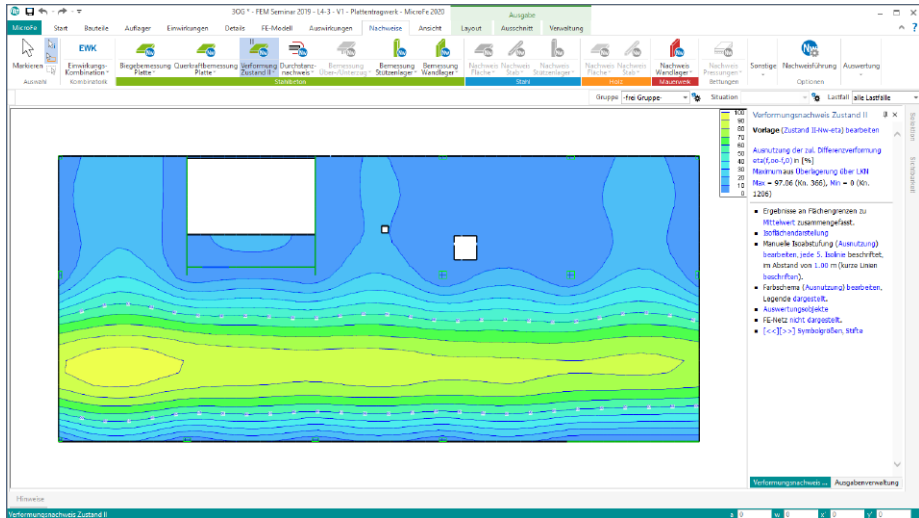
3OG * - FEM Seminar 2019 - L4-3 - V1 - Plattentragwerk - MicroFe 2020

Ausgabe

MicroFe | Start | Bauteile | Auflager | Einwirkungen | Details | FE-Modell | Auswirkungen | Nachweise | Ansicht | Layout | Ausschnitt | Verwaltung

Markieren | Auswahl

EWK | Einwirkungs-Kombination | Kombinatorik

Biegebemessung Platte | Querkraftbemessung Platte | Verformung Zustand II | Durchstanz-nachweis | Bemessung Unter-/Überzug | Bemessung Stützenlager | Bemessung Wandlager | Stahlbeton

Nachweis Fläche | Nachweis Stab | Nachweis Stützenlager | Stahl

Nachweis Fläche | Nachweis Stab | Holz

Nachweis Wandlager | Mauerwerk

Nachweis Pressungen | Bettungen

Sonstige | Nachweisführung | Auswertung | Optionen

Gruppe: -frei Gruppe- | Situation | Lastfall: alle Lastfälle

100
90
80
70
60
50
40
30
20
10
0

Verformungsnachweis Zustand II

Vorlage (Zustand II-Nw-eta) bearbeiten

Ausnutzung der zul. Differenzverformung eta(f,oo-f,0) in [%]
Maximum aus Überlagerung über LKN
Max = 97.86 (Kn. 366), Min = 0 (Kn. 1206)

• Ergebnisse an Flächengrenzen zu Mittelwert zusammengefasst.
• Isoflächendarstellung
• Manuelle Isoabstufung (Ausnutzung) bearbeiten, jede 5. Isolinie beschriftet, im Abstand von 1.00 m (kurze Linien beschriften).
• Farbschema (Ausnutzung) bearbeiten, Legende dargestellt.
• Auswertungsobjekte
• FE-Netz nicht dargestellt.
• [<<][>>] Symbolgrößen, Stifte

Verformungsnachweis ... | Ausgabenverwaltung

Hinweise

Verformungsnachweis Zustand II